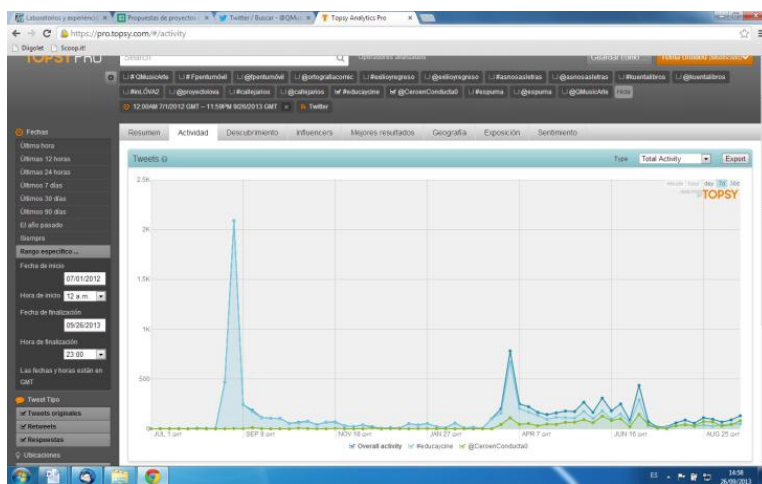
Laboratorios y experiencia × | Propuestas de proyectos × | Twitter / Buscar - @QMu × | Topsy Analytics Pro ×

https://pro.topsy.com/#/activity

Diigolet | Scoop.it!

TOPSY PRO | Search | Guardar (Edit) | Tema Untitled (Borrador)

#QMusicArte | #Fpentumóvil | @fpentumóvil | @ortografiacomic | #esllioyregreso | @esllioyregreso | #asnosasletras | @asnosasletras | #cuentalibros | @cuentalibros

#mLÓVIA2 | @proyectoiowa | #callejarios | @callejarios | #educaycine | @CeroenConducta0 | #espuma | @espuma | @QMusicArte | Hide

12:00AM 7/1/2012 GMT – 11:59PM 9/26/2013 GMT | Twitter

Fechas
Última hora
Últimas 12 horas
Últimas 24 horas
Últimos 7 días
Últimos 30 días
Últimos 90 días
El año pasado
Siempre
Rango específico...
Fecha de inicio
07/01/2012
Hora de inicio 12 a.m.
Fecha de finalización
09/26/2013
Hora de finalización
23:00
Las fechas y horas están en GMT

Tweet Tipo
Tweets originales
Retweets
Respuestas
Ubicaciones

Resumen | Actividad | Descubrimiento | Influencers | Mejores resultados | Geografía | Exposición | Sentimiento

Tweets | Type | Total Activity | Export

2.5K
2K
1.5K
1K
500
0

minute hour day 7d 30d
TOPSY

JUL 1 pm | SEP 9 pm | NOV 18 pm | JAN 27 pm | APR 7 pm | JUN 16 pm | AUG 25 pm

Overall activity | #educaycine | @CeroenConducta0

ES 14:58 26/09/2013